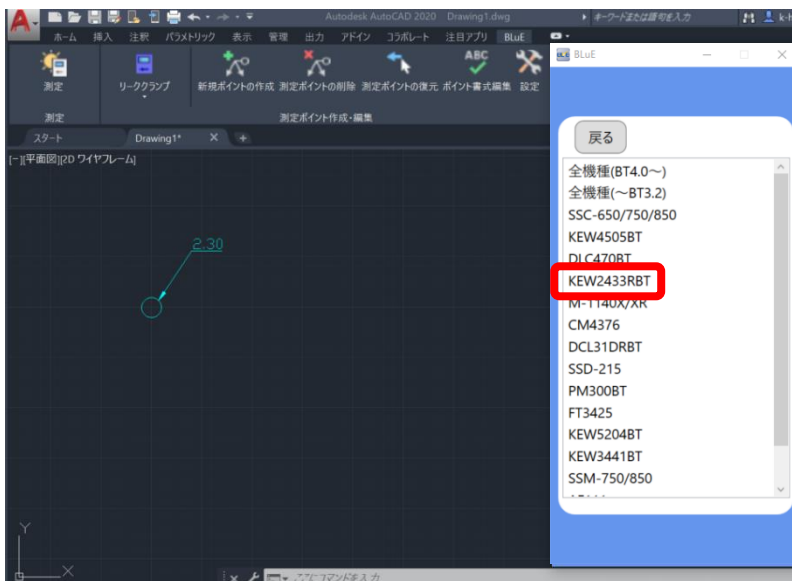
Autodesk AutoCAD 2020 Drawing1.dwg

キーワードまたは語句を入力

ホーム 挿入 注釈 パラメトリック 表示 管理 出力 アドイン コラボレート 注目アプリ BLuE

測定 リークランプ 新規ポイントの作成 測定ポイントの削除 測定ポイントの復元 ポイント書式編集 設定

測定 測定ポイント作成・編集

スタート Drawing1*

[−][平面図][2D ワイヤフレーム]

2.30

BLuE

戻る

全機種(BT4.0〜)
全機種(〜BT3.2)
SSC-650/750/850
KEW4505BT
DLC470BT
KEW2433RBT
M-1140X/XR
CM4376
DCL31DRBT
SSD-215
PM300BT
FT3425
KEW5204BT
KEW3441BT
SSM-750/850

Y
X

ここにコマンドを入力